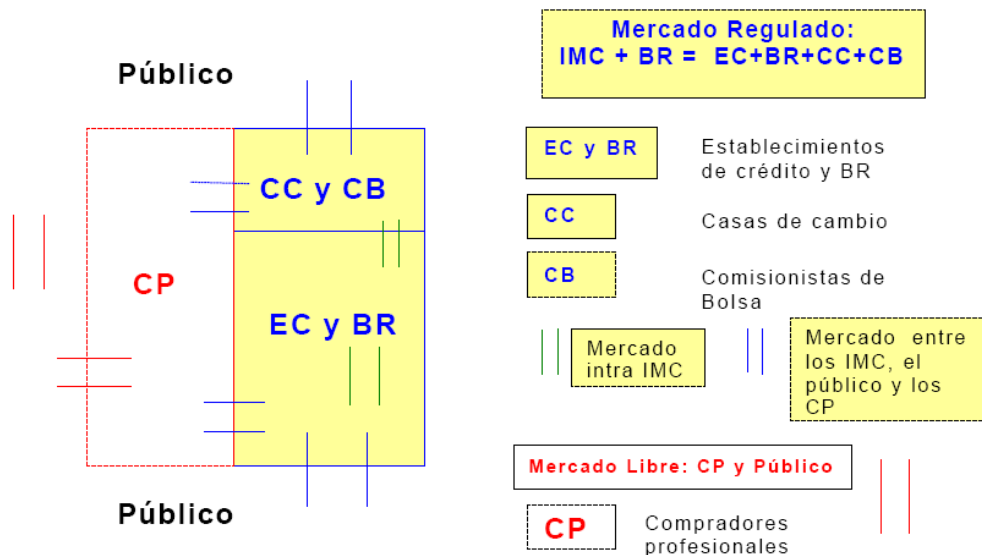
Público

CC y CB

CP

EC y BR

Público

Mercado Regulado:
IMC + BR = EC+BR+CC+CB

EC y BR

Establecimientos de crédito y BR

CC

Casas de cambio

CB

Comisionistas de Bolsa

Mercado intra IMC

Mercado entre los IMC, el público y los CP

Mercado Libre: CP y Público

CP

Compradores profesionales